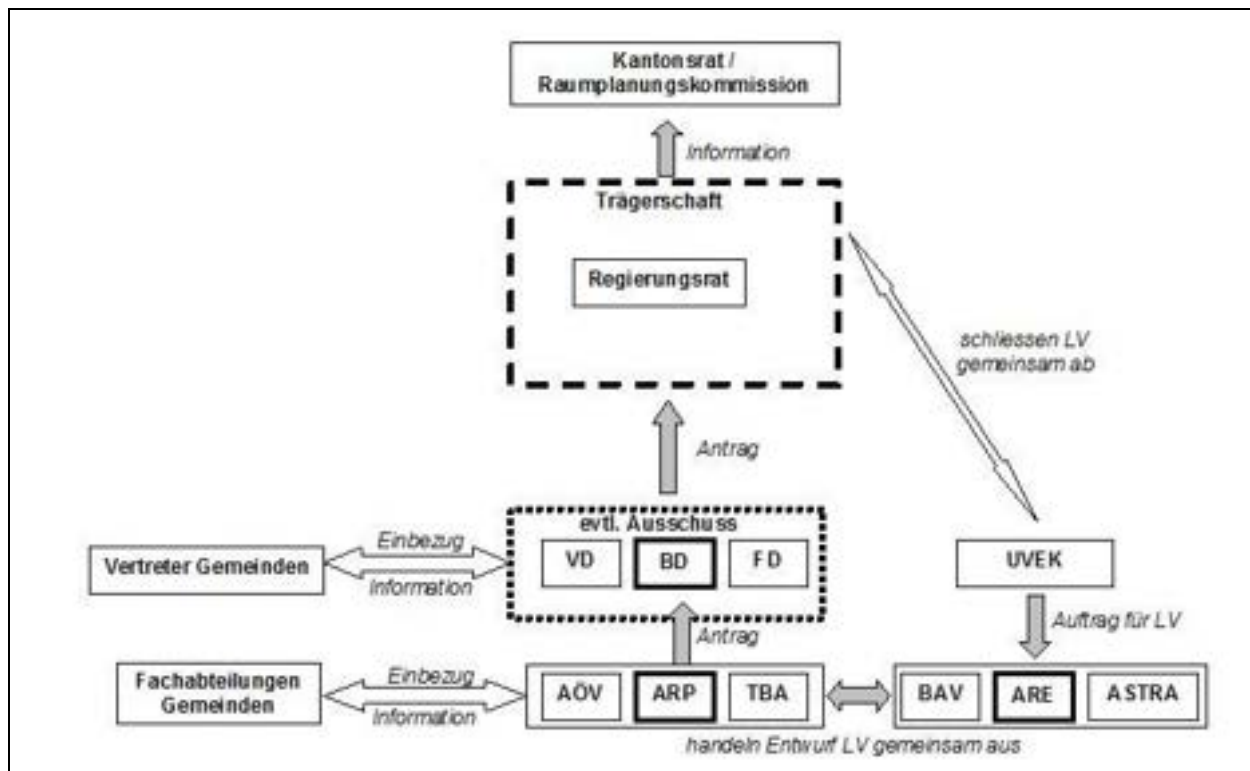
Kantonsrat / Raumplanungskommission

Information

Trägerschaft

Regierungsrat

schliessen LV gemeinsam ab

Antrag

evtl. Ausschuss

VD

BD

FD

Vertreter Gemeinden

Einbezug

Information

UVEK

Auftrag für LV

Antrag

Fachabteilungen Gemeinden

Einbezug

Information

AÖV

ARP

TBA

BAV

ARE

ASTRA

handeln Entwurf LV gemeinsam aus